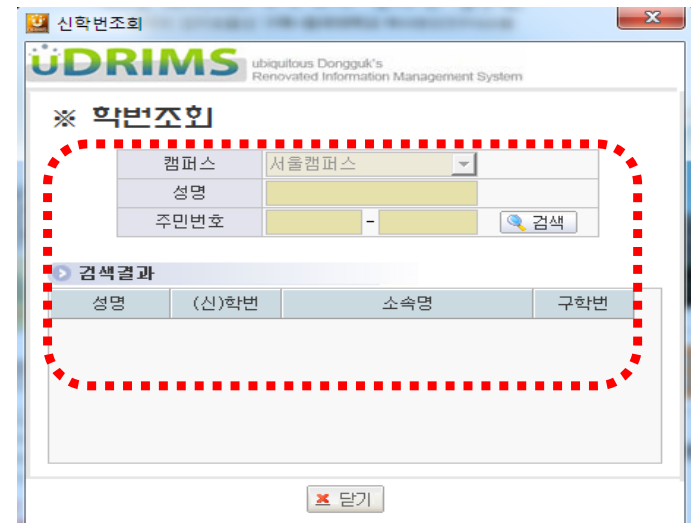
신학번조회

uDRIMS ubiquitous Dongguk's Renovated Information Management System

※ 학번조회

| 캠퍼스 | 서울캠퍼스 |
|---|---|
| 성명 | |
| 주민번호 | - 검색 |

검색결과

| 성명 | (신)학번 | 소속명 | 구학번 |
|---|---|---|---|

닫기